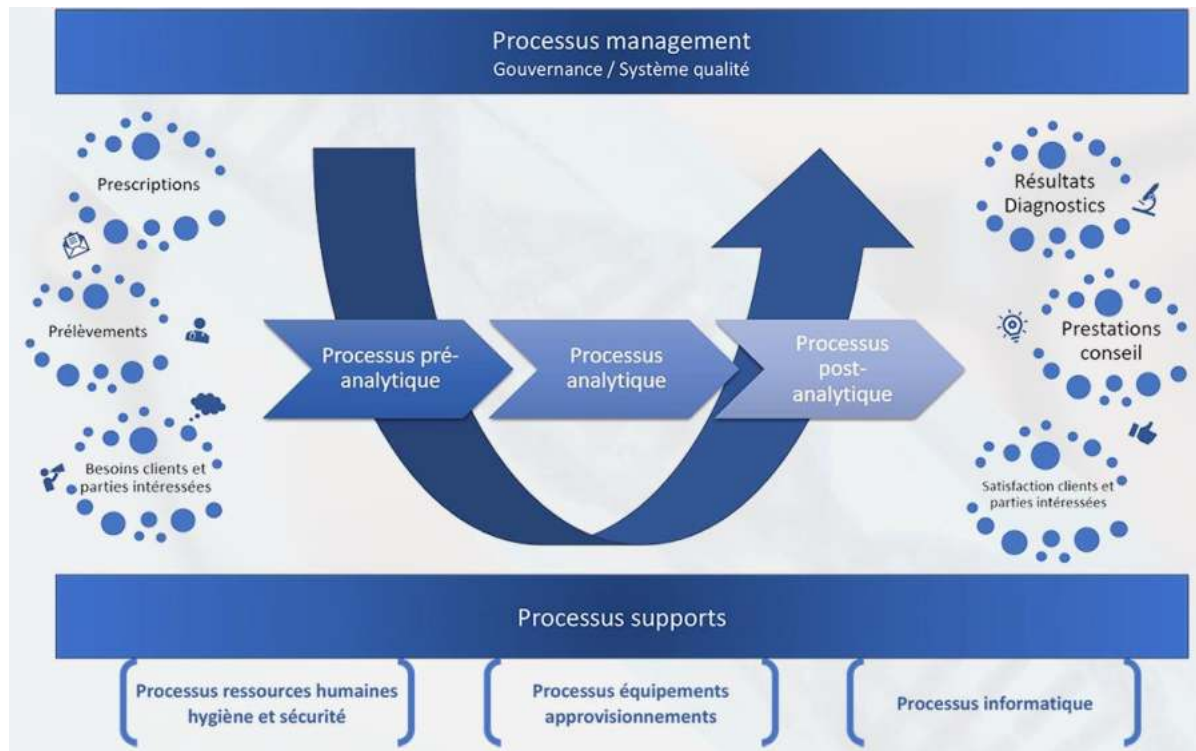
Processus management
Gouvernance / Système qualité

Prescriptions

Prélèvements

Besoins clients et parties intéressées

Processus pré-analytique

Processus analytique

Processus post-analytique

Résultats Diagnostics

Prestations conseil

Satisfaction clients et parties intéressées

Processus supports

Processus ressources humaines hygiène et sécurité

Processus équipements approvisionnements

Processus informatique